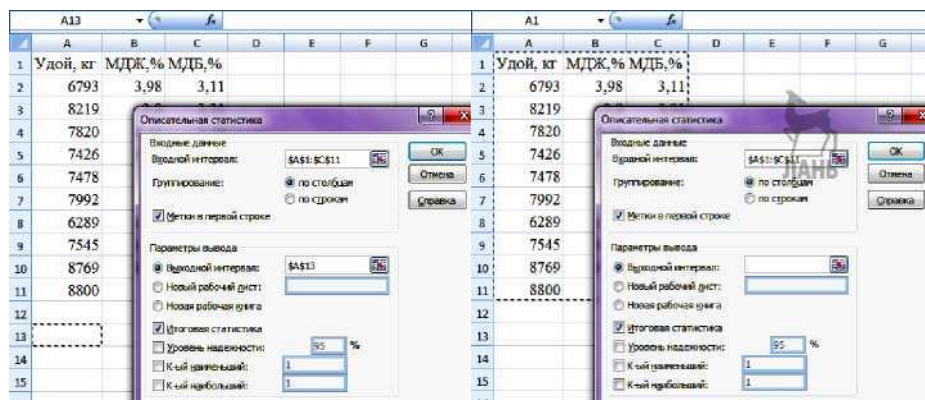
A13 $f_x$

| | A | B | C | D | E | F | G |
|---|---|---|---|---|---|---|---|
| 1 | Удой, кг | МДЖ,% | МДБ,% | | | | |
| 2 | 6793 | 3,98 | 3,11 | | | | |
| 3 | 8219 | | | | | | |
| 4 | 7820 | | | | | | |
| 5 | 7426 | | | | | | |
| 6 | 7478 | | | | | | |
| 7 | 7992 | | | | | | |
| 8 | 6289 | | | | | | |
| 9 | 7545 | | | | | | |
| 10 | 8769 | | | | | | |
| 11 | 8800 | | | | | | |
| 12 | | | | | | | |
| 13 | | | | | | | |
| 14 | | | | | | | |
| 15 | | | | | | | |

Описательная статистика
Входные данные
Входной интервал: $A$1:$C$11
Группирование: по столбцам
по строкам
Метки в первой строке
OK
Отмена
Справка
Параметры вывода
Выходной интервал: $A$13
Новый рабочий лист:
Новая рабочая книга
Итоговая статистика
Уровень надежности: 95 %
К-ый наименьший: 1
К-ый наибольший: 1

A1 $f_x$

| | A | B | C | D | E | F | G |
|---|---|---|---|---|---|---|---|
| 1 | Удой, кг | МДЖ,% | МДБ,% | | | | |
| 2 | 6793 | 3,98 | 3,11 | | | | |
| 3 | 8219 | | | | | | |
| 4 | 7820 | | | | | | |
| 5 | 7426 | | | | | | |
| 6 | 7478 | | | | | | |
| 7 | 7992 | | | | | | |
| 8 | 6289 | | | | | | |
| 9 | 7545 | | | | | | |
| 10 | 8769 | | | | | | |
| 11 | 8800 | | | | | | |
| 12 | | | | | | | |
| 13 | | | | | | | |
| 14 | | | | | | | |
| 15 | | | | | | | |

Описательная статистика
Входные данные
Входной интервал: $A$1:$C$11
Группирование: по столбцам
по строкам
Метки в первой строке
OK
Отмена
Справка
Параметры вывода
Выходной интервал:
Новый рабочий лист:
Новая рабочая книга
Итоговая статистика
Уровень надежности: 95 %
К-ый наименьший: 1
К-ый наибольший: 1

ЛАНЬ